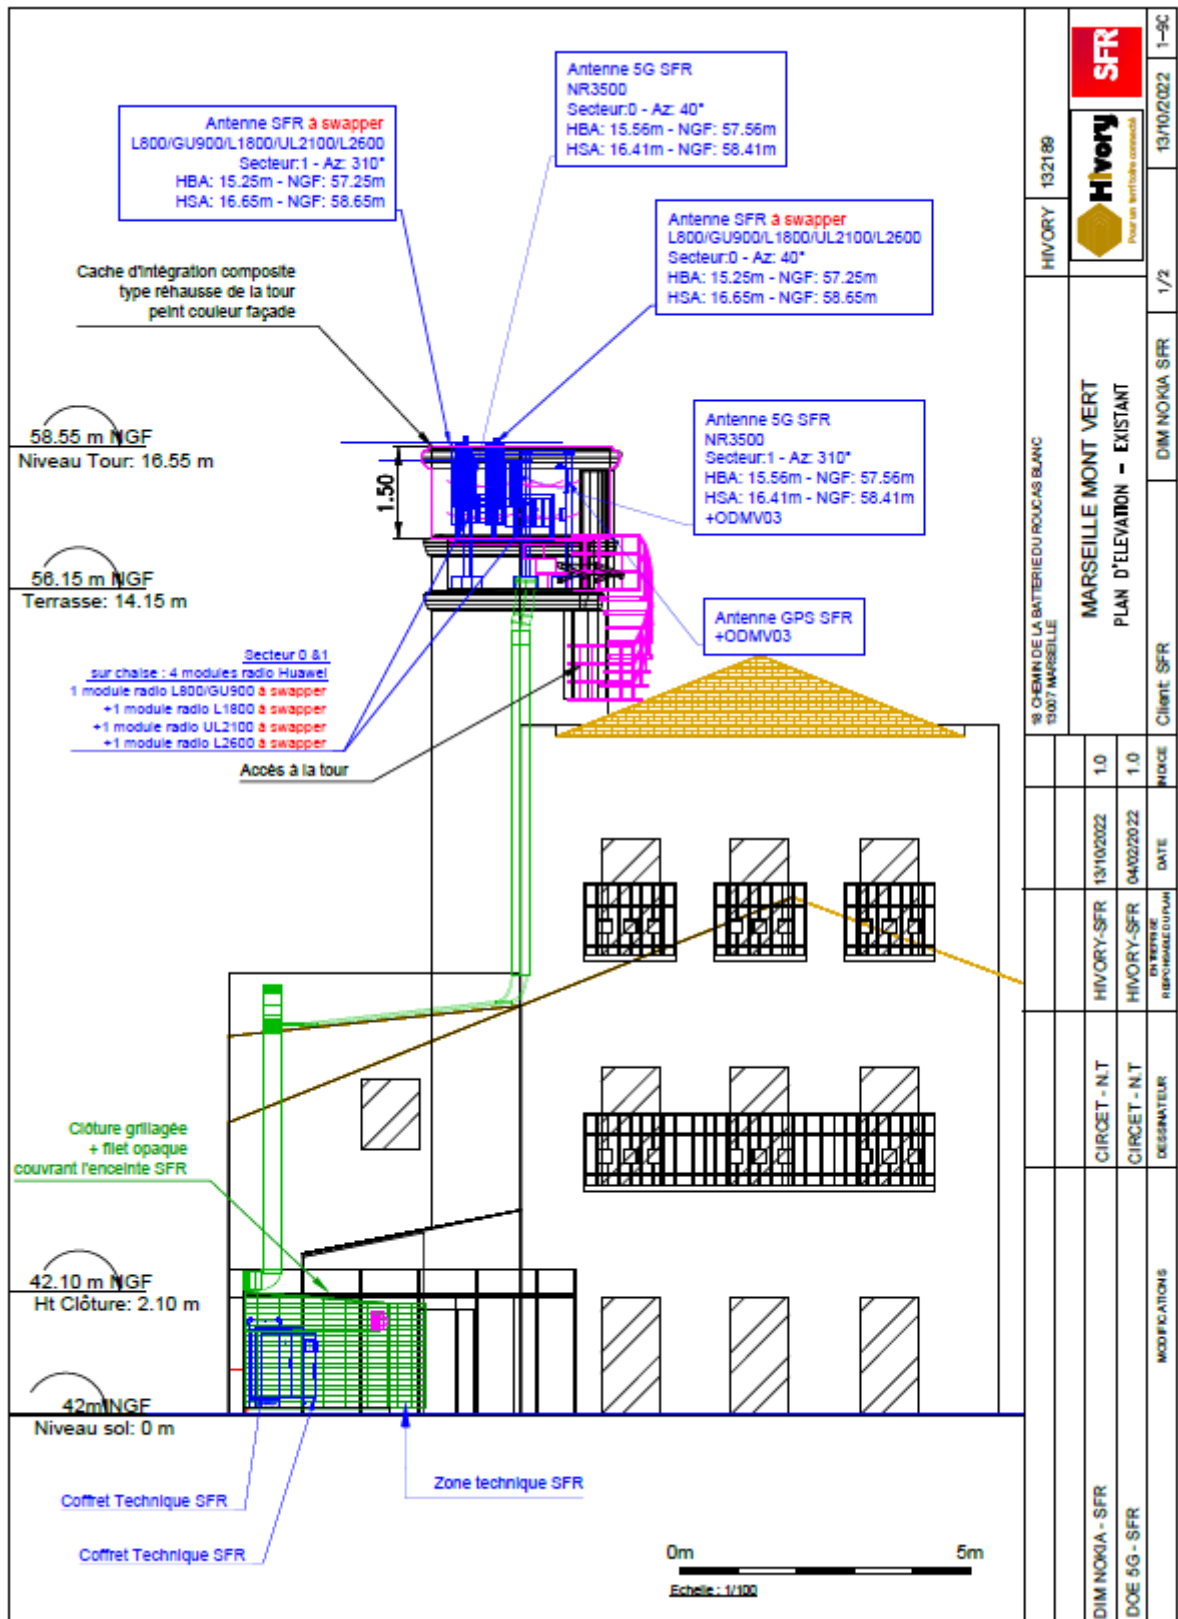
Antenne 5G SFR
NR3500
Secteur:0 - Az: 40°
HBA: 15.56m - NGF: 57.56m
HSA: 16.41m - NGF: 58.41m

Antenne SFR à swapper
L800/GU900/L1800/UL2100/L2600
Secteur:1 - Az: 310°
HBA: 15.25m - NGF: 57.25m
HSA: 16.65m - NGF: 58.65m

Antenne SFR à swapper
L800/GU900/L1800/UL2100/L2600
Secteur:0 - Az: 40°
HBA: 15.25m - NGF: 57.25m
HSA: 16.65m - NGF: 58.65m

Cache d'intégration composite type réhausse de la tour peint couleur façade

58.55 m NGF
Niveau Tour: 16.55 m

1.50

Antenne 5G SFR
NR3500
Secteur:1 - Az: 310°
HBA: 15.56m - NGF: 57.56m
HSA: 16.41m - NGF: 58.41m
+ODMV03

56.15 m NGF
Terrasse: 14.15 m

Antenne GPS SFR
+ODMV03

Secteur 0 &1
sur chaise : 4 modules radio Huawei
1 module radio L800/GU900 à swapper
+1 module radio L1800 à swapper
+1 module radio UL2100 à swapper
+1 module radio L2600 à swapper

Accès à la tour

Clôture grillagée
+ filet opaque
couvrant l'enceinte SFR

42.10 m NGF
Ht Clôture: 2.10 m

42mNGF
Niveau sol: 0 m

Zone technique SFR

Coffret Technique SFR

Coffret Technique SFR

0m
5m
Echelle : 1/100

HIVORY 132189
SFR
Hivory Pour vos territoires connectés
1-9C
13/10/2022
1/2
18 CHEMIN DE LA BATTERIE DU ROUCAS BLANC
13007 MARSEILLE
MARSEILLE MONT VERT
PLAN D'ELEVATION - EXISTANT
DIM NOKIA SFR
Client: SFR

| DIM NOKIA - SFR | CIRCET - N.T | HIVORY-SFR | 13/10/2022 | 1.0 |
| DOE 5G - SFR | CIRCET - N.T | HIVORY-SFR | 04/02/2022 | 1.0 |
| MODIFICATIONS | DESSINATEUR | ENTREPRISE RESPONSABLE DU PLAN | DATE | INDICE |